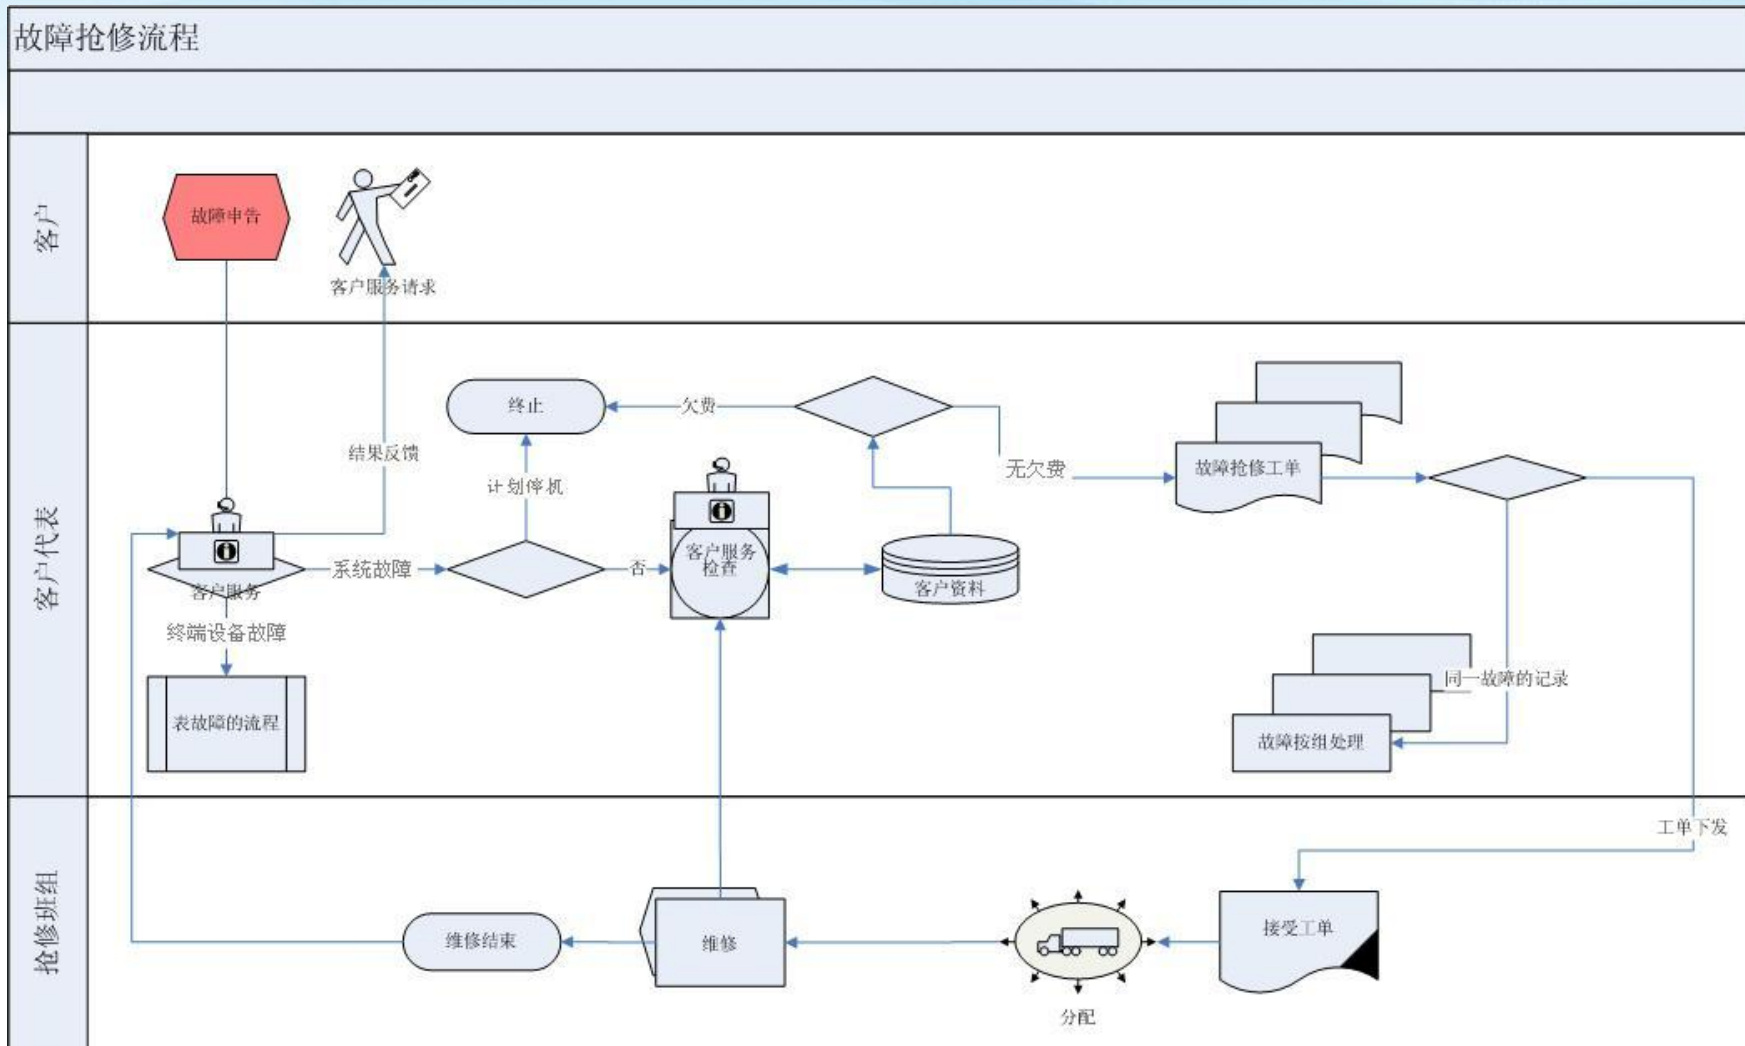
故障抢修流程

客户

故障申告

客户服务请求

客户代表

终止

欠费

结果反馈

计划停机

无欠费

故障抢修工单

客户服务

系统故障

否

客户服务检查

客户资料

终端设备故障

表故障的流程

同一故障的记录

故障按组处理

抢修班组

工单下发

维修结束

维修

接受工单

分配